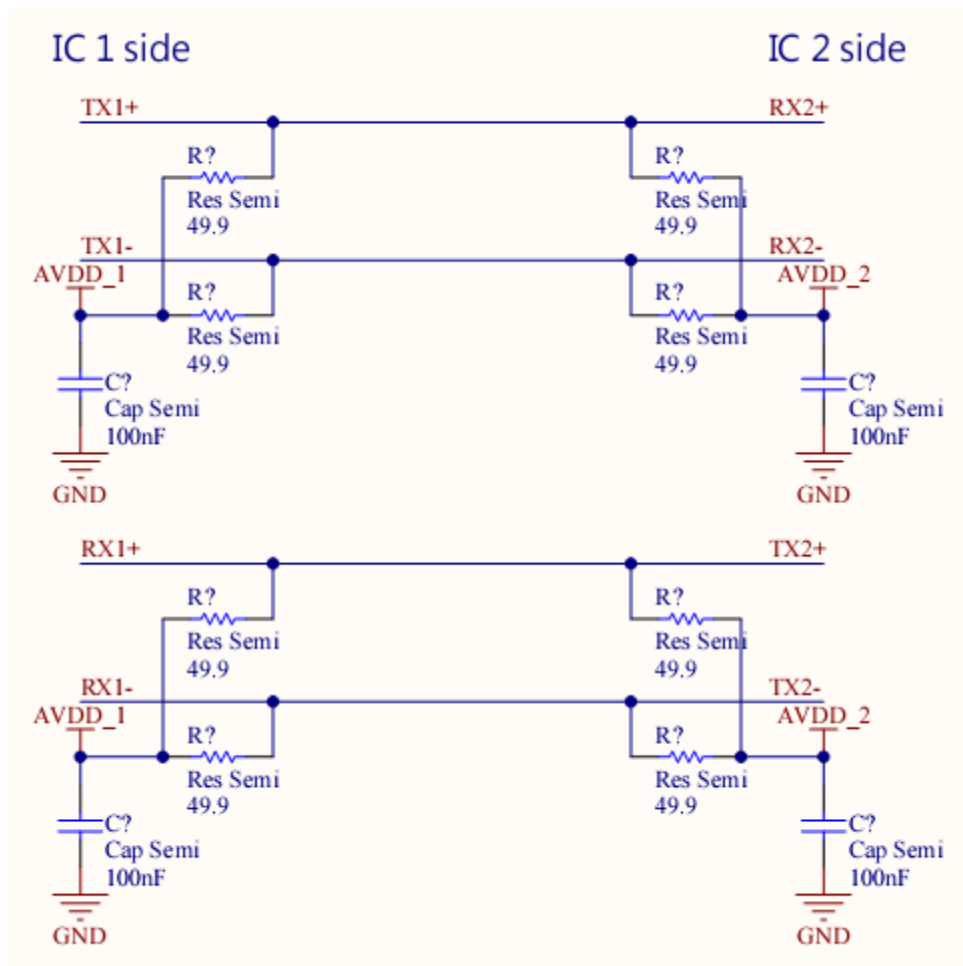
IC 1 side

IC 2 side

TX1+

RX2+

R?
Res Semi
49.9

R?
Res Semi
49.9

TX1-

RX2-

AVDD_1

AVDD_2

R?
Res Semi
49.9

R?
Res Semi
49.9

C?
Cap Semi
100nF

C?
Cap Semi
100nF

GND

GND

RX1+

TX2+

R?
Res Semi
49.9

R?
Res Semi
49.9

RX1-

TX2-

AVDD_1

AVDD_2

R?
Res Semi
49.9

R?
Res Semi
49.9

C?
Cap Semi
100nF

C?
Cap Semi
100nF

GND

GND